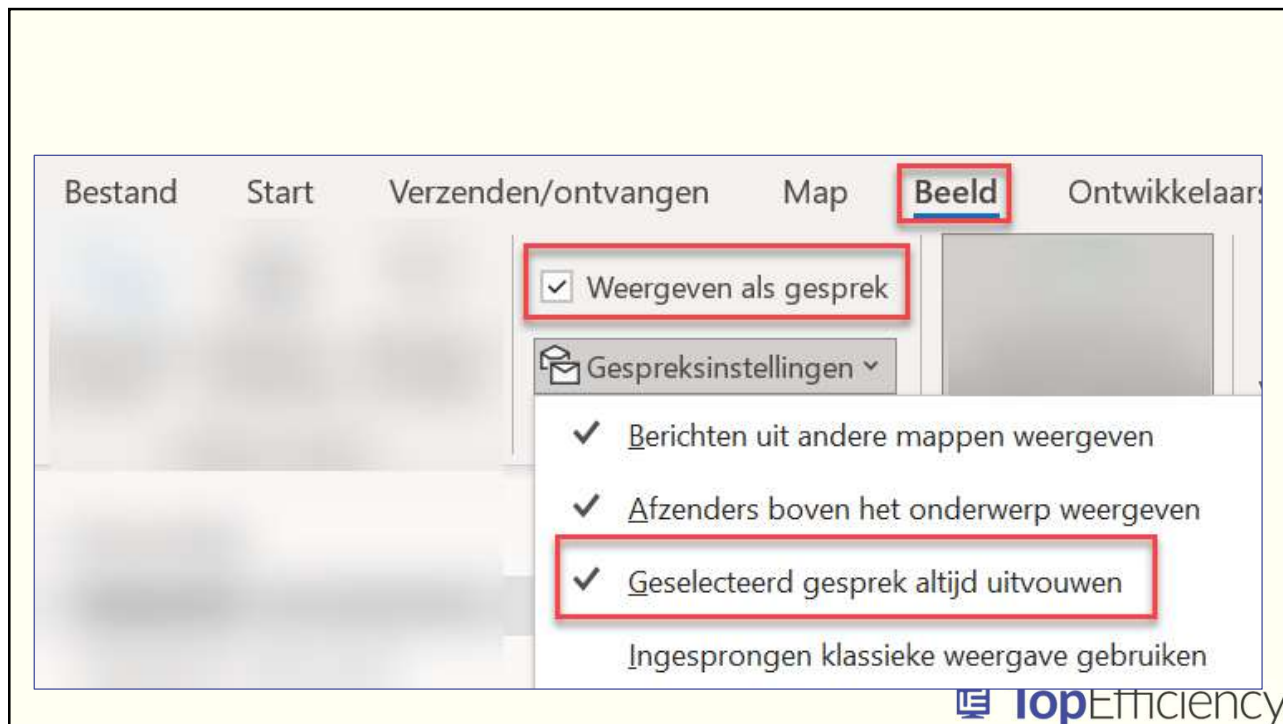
Bestand Start Verzenden/ontvangen Map Beeld Ontwikkelaars

Weergeven als gesprek

Gespreksinstellingen

✓ Berichten uit andere mappen weergeven

✓ Afzenders boven het onderwerp weergeven

✓ Geselecteerd gesprek altijd uitvouwen

Ingesprongen klassieke weergave gebruiken

TopEfficiency